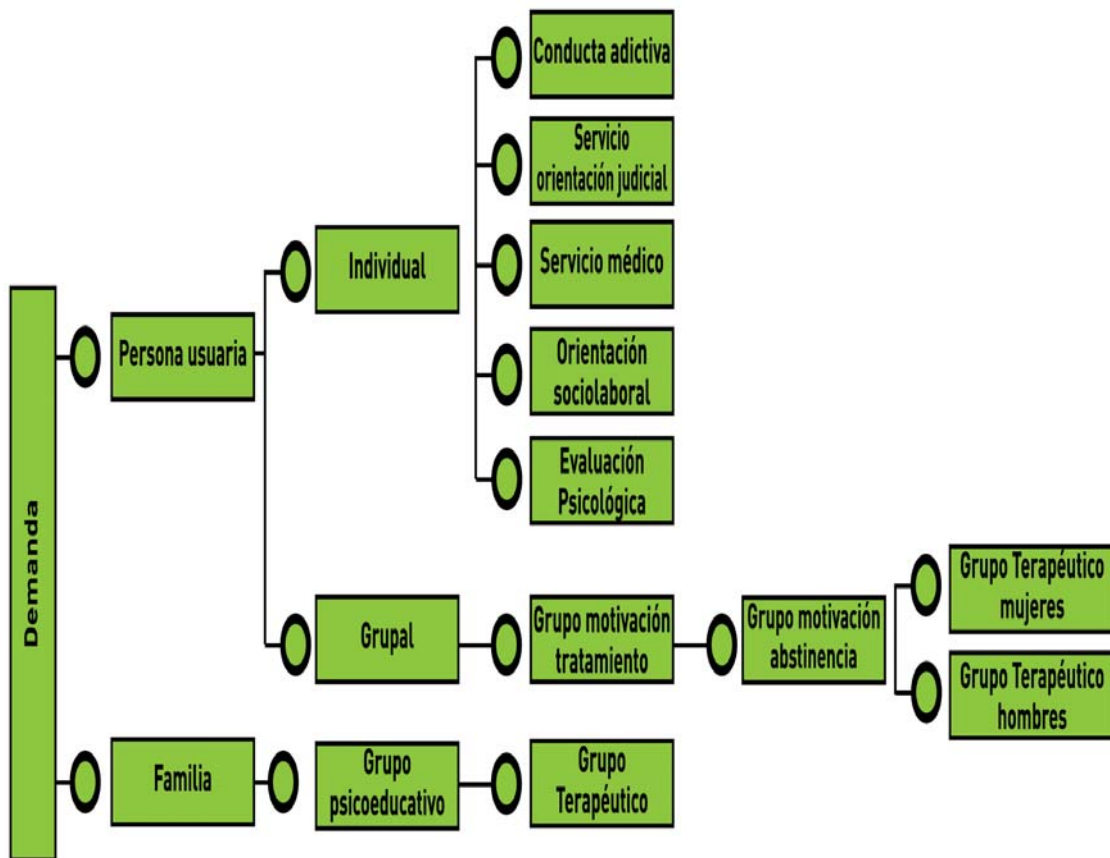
Demanda

Persona usuaria

Individual

Conducta adictiva

Servicio orientación judicial

Servicio médico

Orientación sociolaboral

Evaluación Psicológica

Grupal

Grupo motivación tratamiento

Grupo motivación abstinencia

Grupo Terapéutico mujeres

Grupo Terapéutico hombres

Familia

Grupo psicoeducativo

Grupo Terapéutico